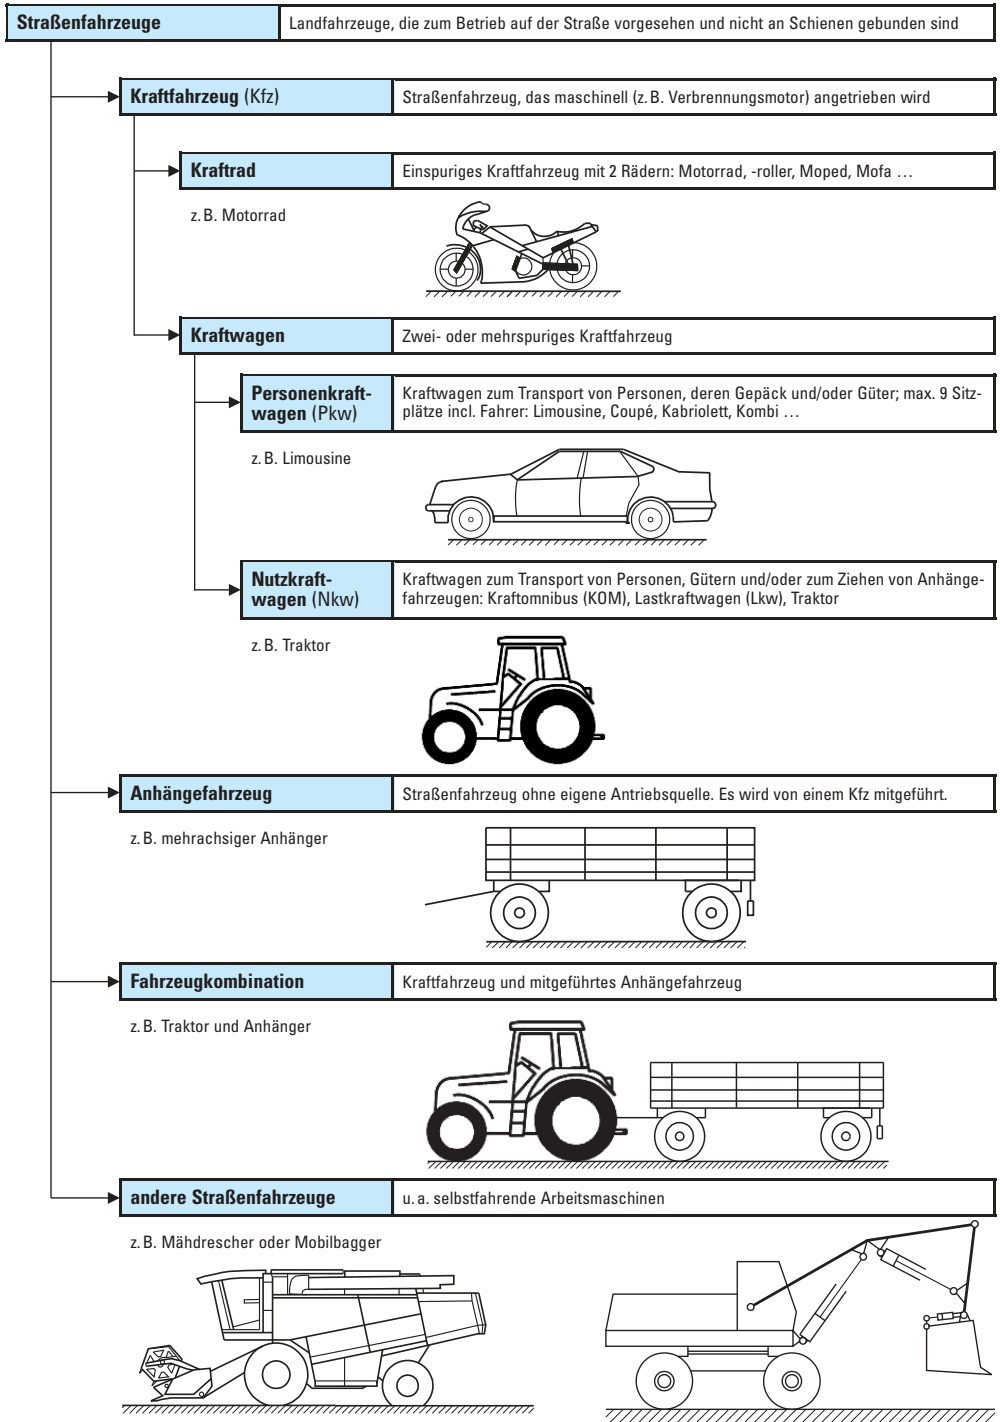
| Straßenfahrzeuge | Landfahrzeuge, die zum Betrieb auf der Straße vorgesehen und nicht an Schienen gebunden sind |
|---|---|

| Kraftfahrzeug (Kfz) | Straßenfahrzeug, das maschinell (z. B. Verbrennungsmotor) angetrieben wird |
|---|---|

| Kraftrad | Einspuriges Kraftfahrzeug mit 2 Rädern: Motorrad, -roller, Moped, Mofa … |
|---|---|

z. B. Motorrad

| Kraftwagen | Zwei- oder mehrspuriges Kraftfahrzeug |
|---|---|

| Personenkraftwagen (Pkw) | Kraftwagen zum Transport von Personen, deren Gepäck und/oder Güter; max. 9 Sitzplätze incl. Fahrer: Limousine, Coupé, Kabriolett, Kombi … |
|---|---|

z. B. Limousine

| Nutzkraftwagen (Nkw) | Kraftwagen zum Transport von Personen, Gütern und/oder zum Ziehen von Anhängefahrzeugen: Kraftomnibus (KOM), Lastkraftwagen (Lkw), Traktor |
|---|---|

z. B. Traktor

| Anhängefahrzeug | Straßenfahrzeug ohne eigene Antriebsquelle. Es wird von einem Kfz mitgeführt. |
|---|---|

z. B. mehrachsiger Anhänger

| Fahrzeugkombination | Kraftfahrzeug und mitgeführtes Anhängefahrzeug |
|---|---|

z. B. Traktor und Anhänger

| andere Straßenfahrzeuge | u. a. selbstfahrende Arbeitsmaschinen |
|---|---|

z. B. Mähdrescher oder Mobilbagger